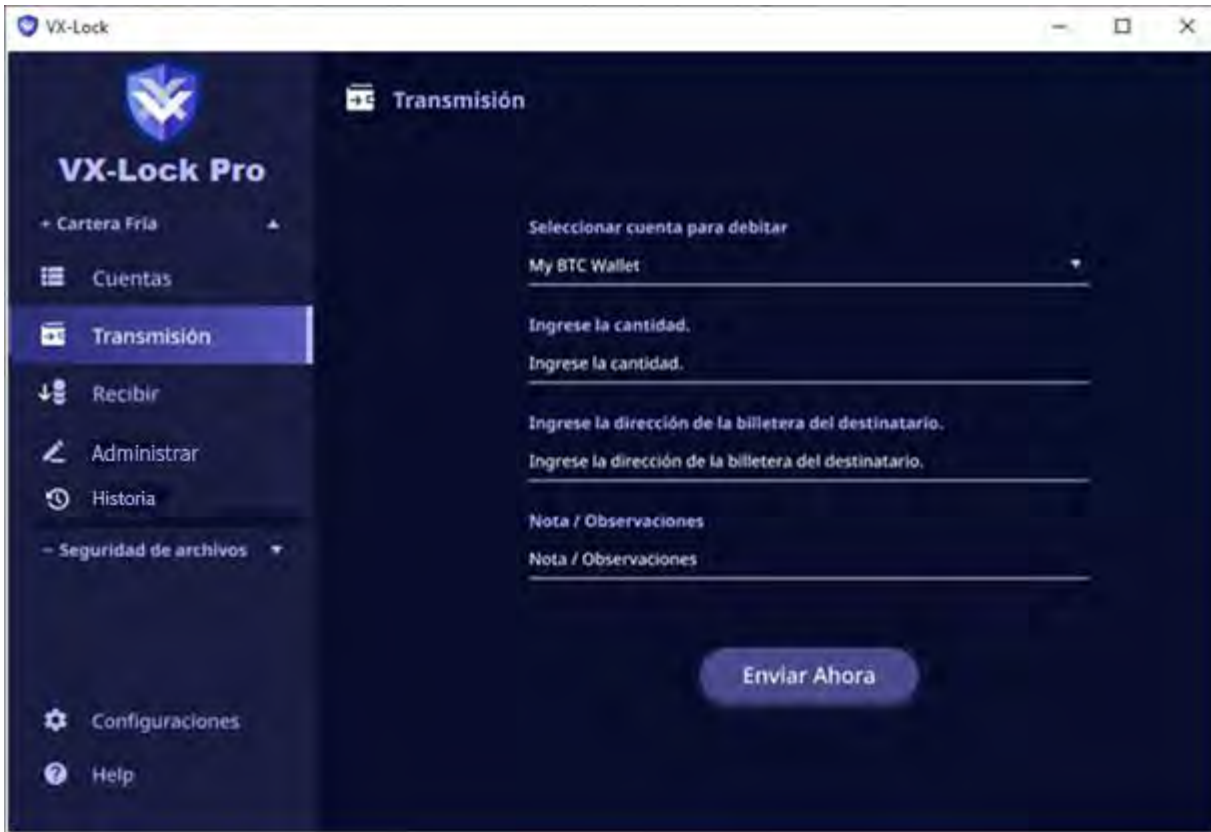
VX-Lock

VX-Lock Pro

+ Cartera Fria

Cuentas

Transmisión

Recibir

Administrar

Historia

– Seguridad de archivos

Configuraciones

Help

Transmisión

Seleccionar cuenta para debitar

My BTC Wallet

Ingrese la cantidad.

Ingrese la cantidad.

Ingrese la dirección de la billetera del destinatario.

Ingrese la dirección de la billetera del destinatario.

Nota / Observaciones

Nota / Observaciones

Enviar Ahora